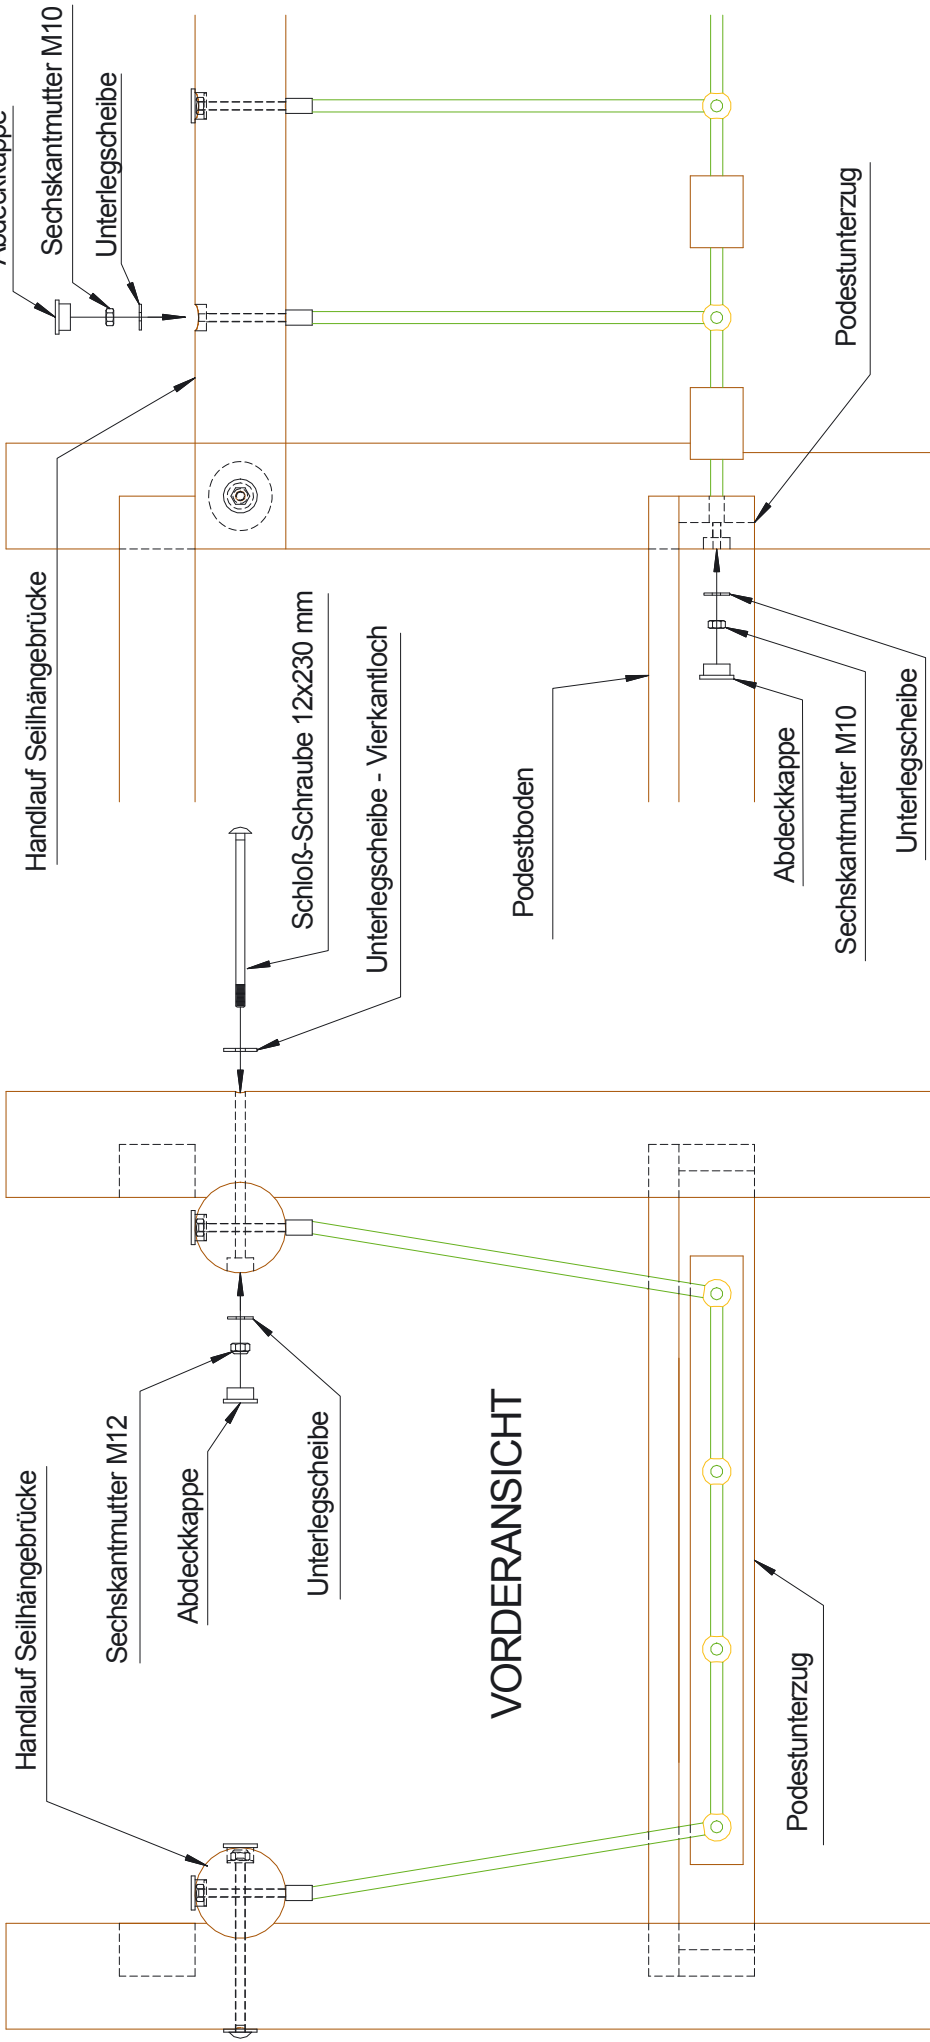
Abdeckkappe
Sechskantmutter M10
Unterlegscheibe
Podestunterzug
Handlauf Seilhängebrücke
Schloß-Schraube 12x230 mm
Unterlegscheibe - Vierkantloch
Podestboden
Abdeckkappe
Sechskantmutter M10
Unterlegscheibe
Handlauf Seilhängebrücke
Sechskantmutter M12
Abdeckkappe
Unterlegscheibe
VORDERANSICHT
Podestunterzug